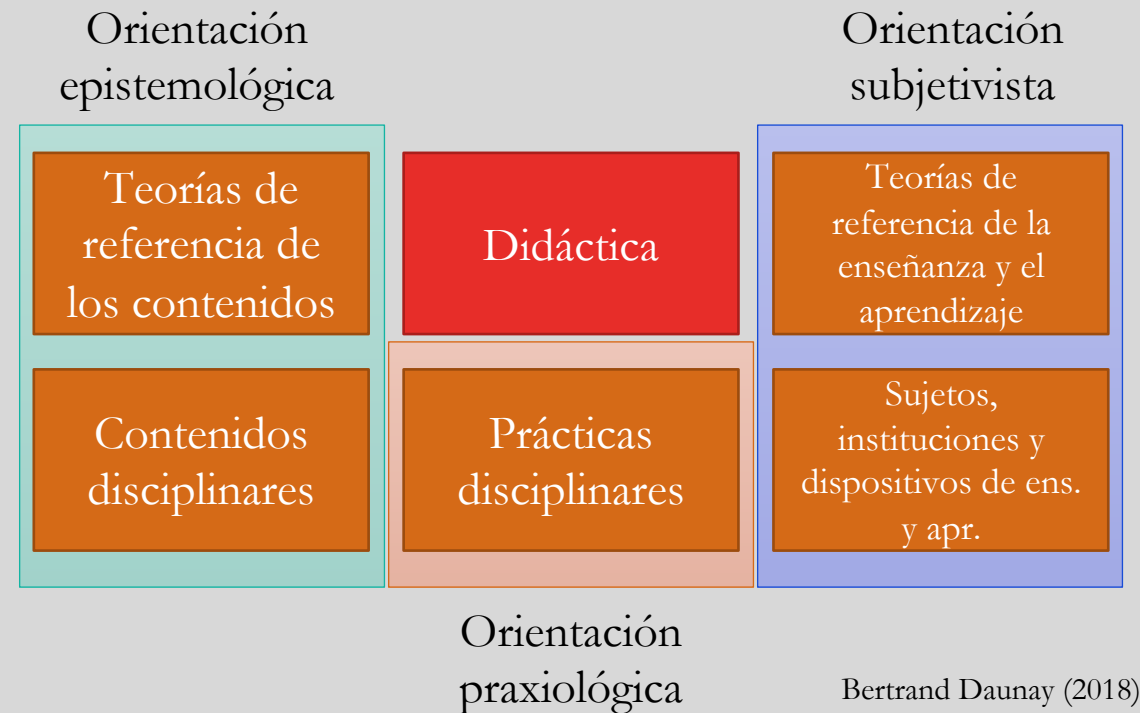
Orientación epistemológica

Orientación subjetivista

Teorías de referencia de los contenidos

Didáctica

Teorías de referencia de la enseñanza y el aprendizaje

Contenidos disciplinares

Prácticas disciplinares

Sujetos, instituciones y dispositivos de ens. y apr.

Orientación praxiológica

Bertrand Daunay (2018)